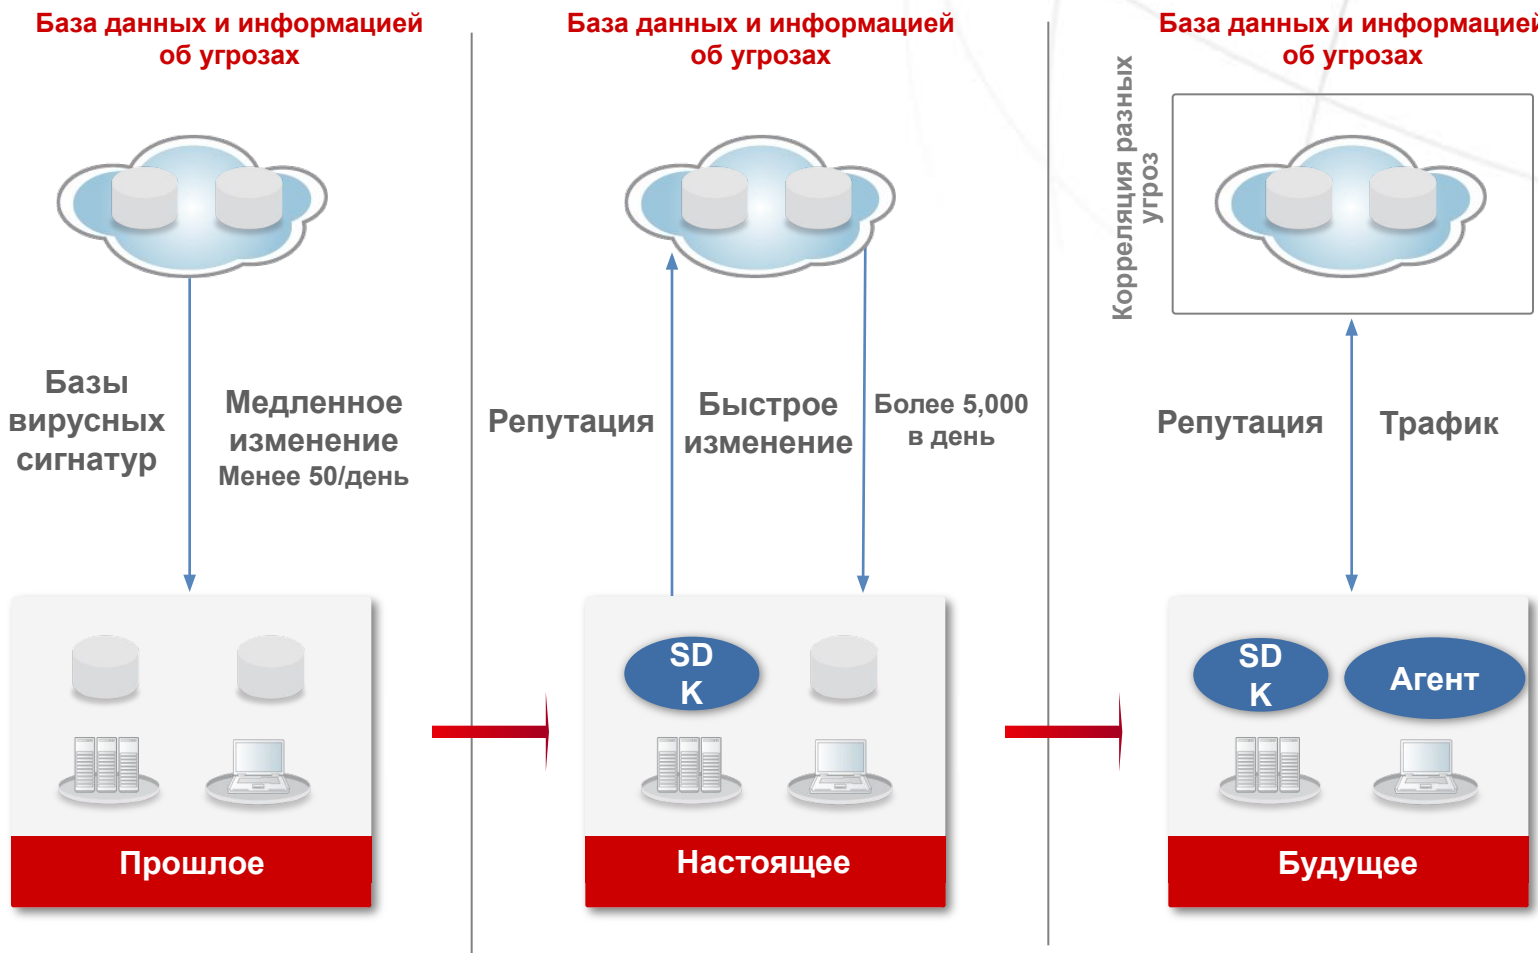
База данных и информацией об угрозах

Базы вирусных сигнатур

Медленное изменение
Менее 50/день

Прошлое

База данных и информацией об угрозах

Репутация

Быстрое изменение

Более 5,000 в день

SD K

Настоящее

База данных и информацией об угрозах

Корреляция разных угроз

Репутация

Трафик

SD K

Агент

Будущее